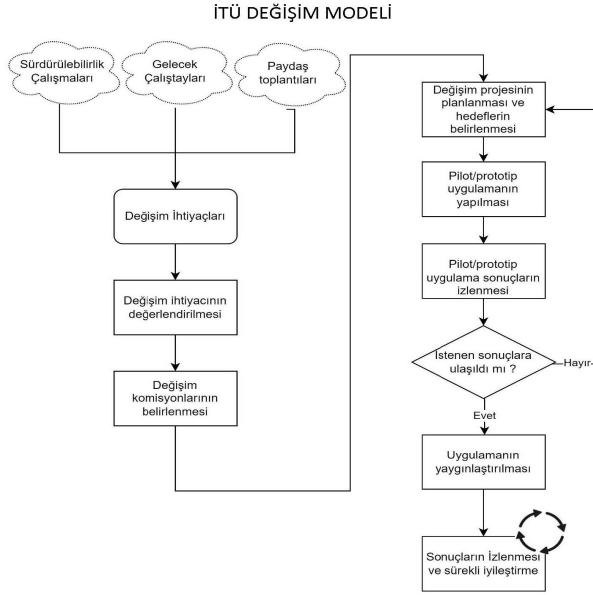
İTÜ DEĞİŞİM MODELİ

Sürdürülebilirlik Çalışmaları

Gelecek Çalıştayları

Paydaş toplantıları

Değişim İhtiyaçları

Değişim ihtiyacının değerlendirilmesi

Değişim komisyonlarının belirlenmesi

Değişim projesinin planlanması ve hedeflerin belirlenmesi

Pilot/prototip uygulamanın yapılması

Pilot/prototip uygulama sonuçların izlenmesi

İstenen sonuçlara ulaşıldı mı ?

Hayır

Evet

Uygulamanın yaygınlaştırılması

Sonuçların İzlenmesi ve sürekli iyileştirme